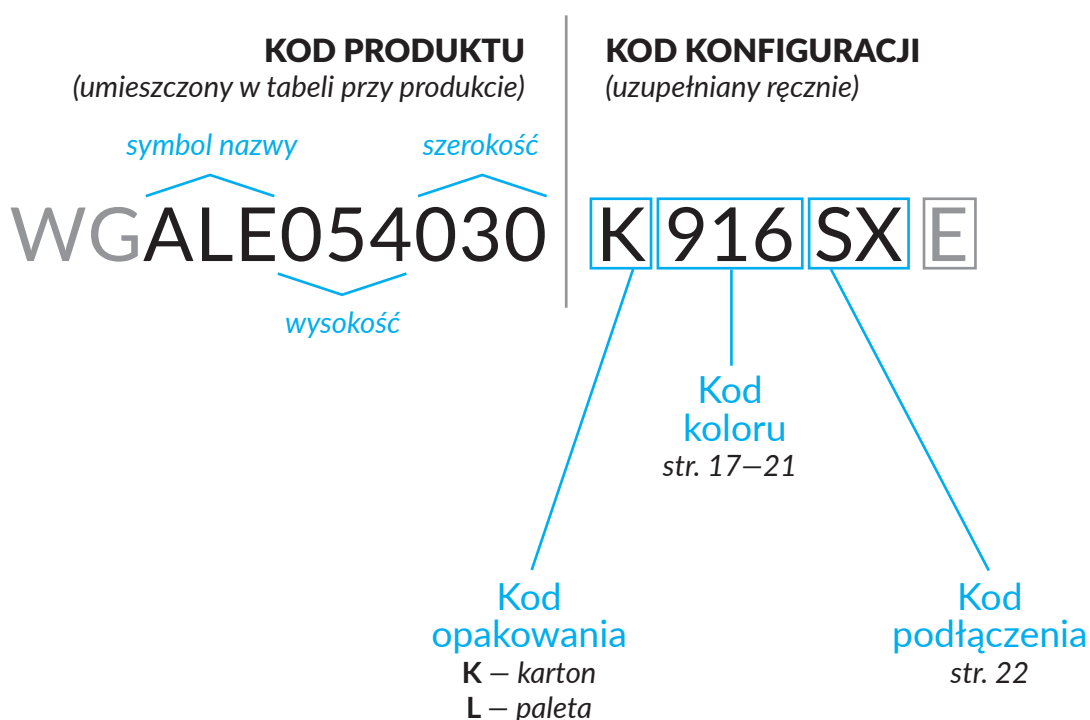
KOD PRODUKTU
(umieszczony w tabeli przy produkcie)

symbol nazwy

szerokość

WGALE054030

wysokość

KOD KONFIGURACJI
(uzupełniany ręcznie)

K 916 SX E

Kod koloru
str. 17—21

Kod opakowania
K — karton
L — paleta

Kod podłączenia
str. 22